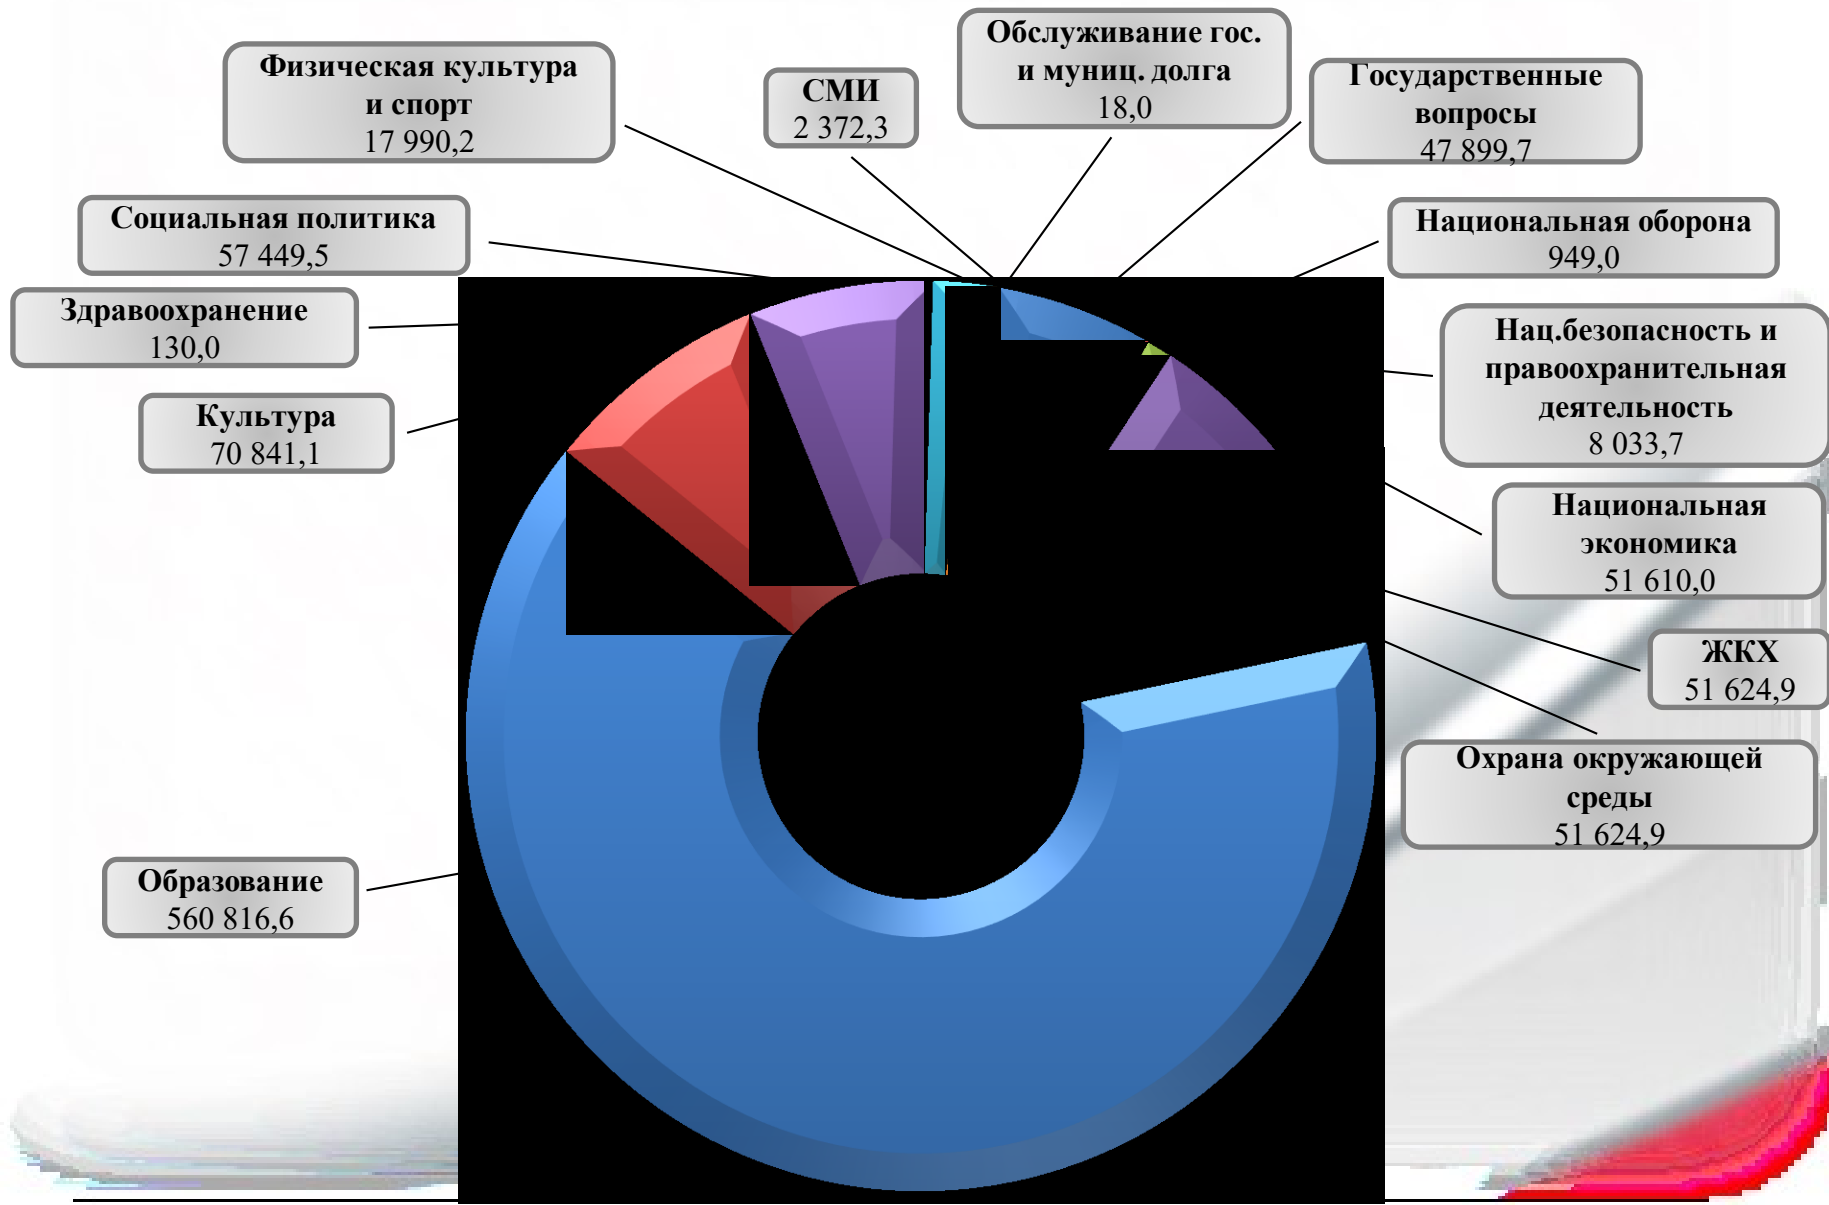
Физическая культура и спорт
17 990,2

СМИ
2 372,3

Обслуживание гос. и муниц. долга
18,0

Государственные вопросы
47 899,7

Социальная политика
57 449,5

Национальная оборона
949,0

Здравоохранение
130,0

Нац.безопасность и правоохранительная деятельность
8 033,7

Культура
70 841,1

Национальная экономика
51 610,0

ЖКХ
51 624,9

Охрана окружающей среды
51 624,9

Образование
560 816,6